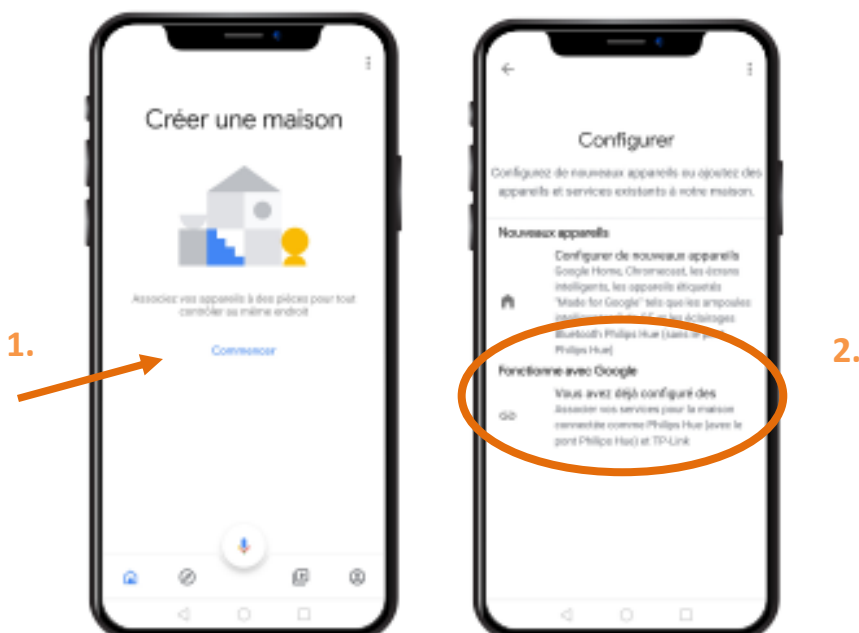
Créer une maison

Associez vos appareils à des pièces pour tout contrôler au même endroit

Commencer

1.

Configurer

Configurez de nouveaux appareils ou ajoutez des appareils et services existants à votre maison.

Nouveaux appareils

Configurer de nouveaux appareils
Google Home, Chromecast, les écrans intelligents, les appareils étiquetés "Made for Google" tels que les ampoules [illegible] les éclairages Bluetooth Philips Hue (sans le pont Philips Hue)

Fonctionne avec Google

Vous avez déjà configuré des
Associer vos services pour la maison connectée comme Philips Hue (avec le pont Philips Hue) et TP-Link

2.